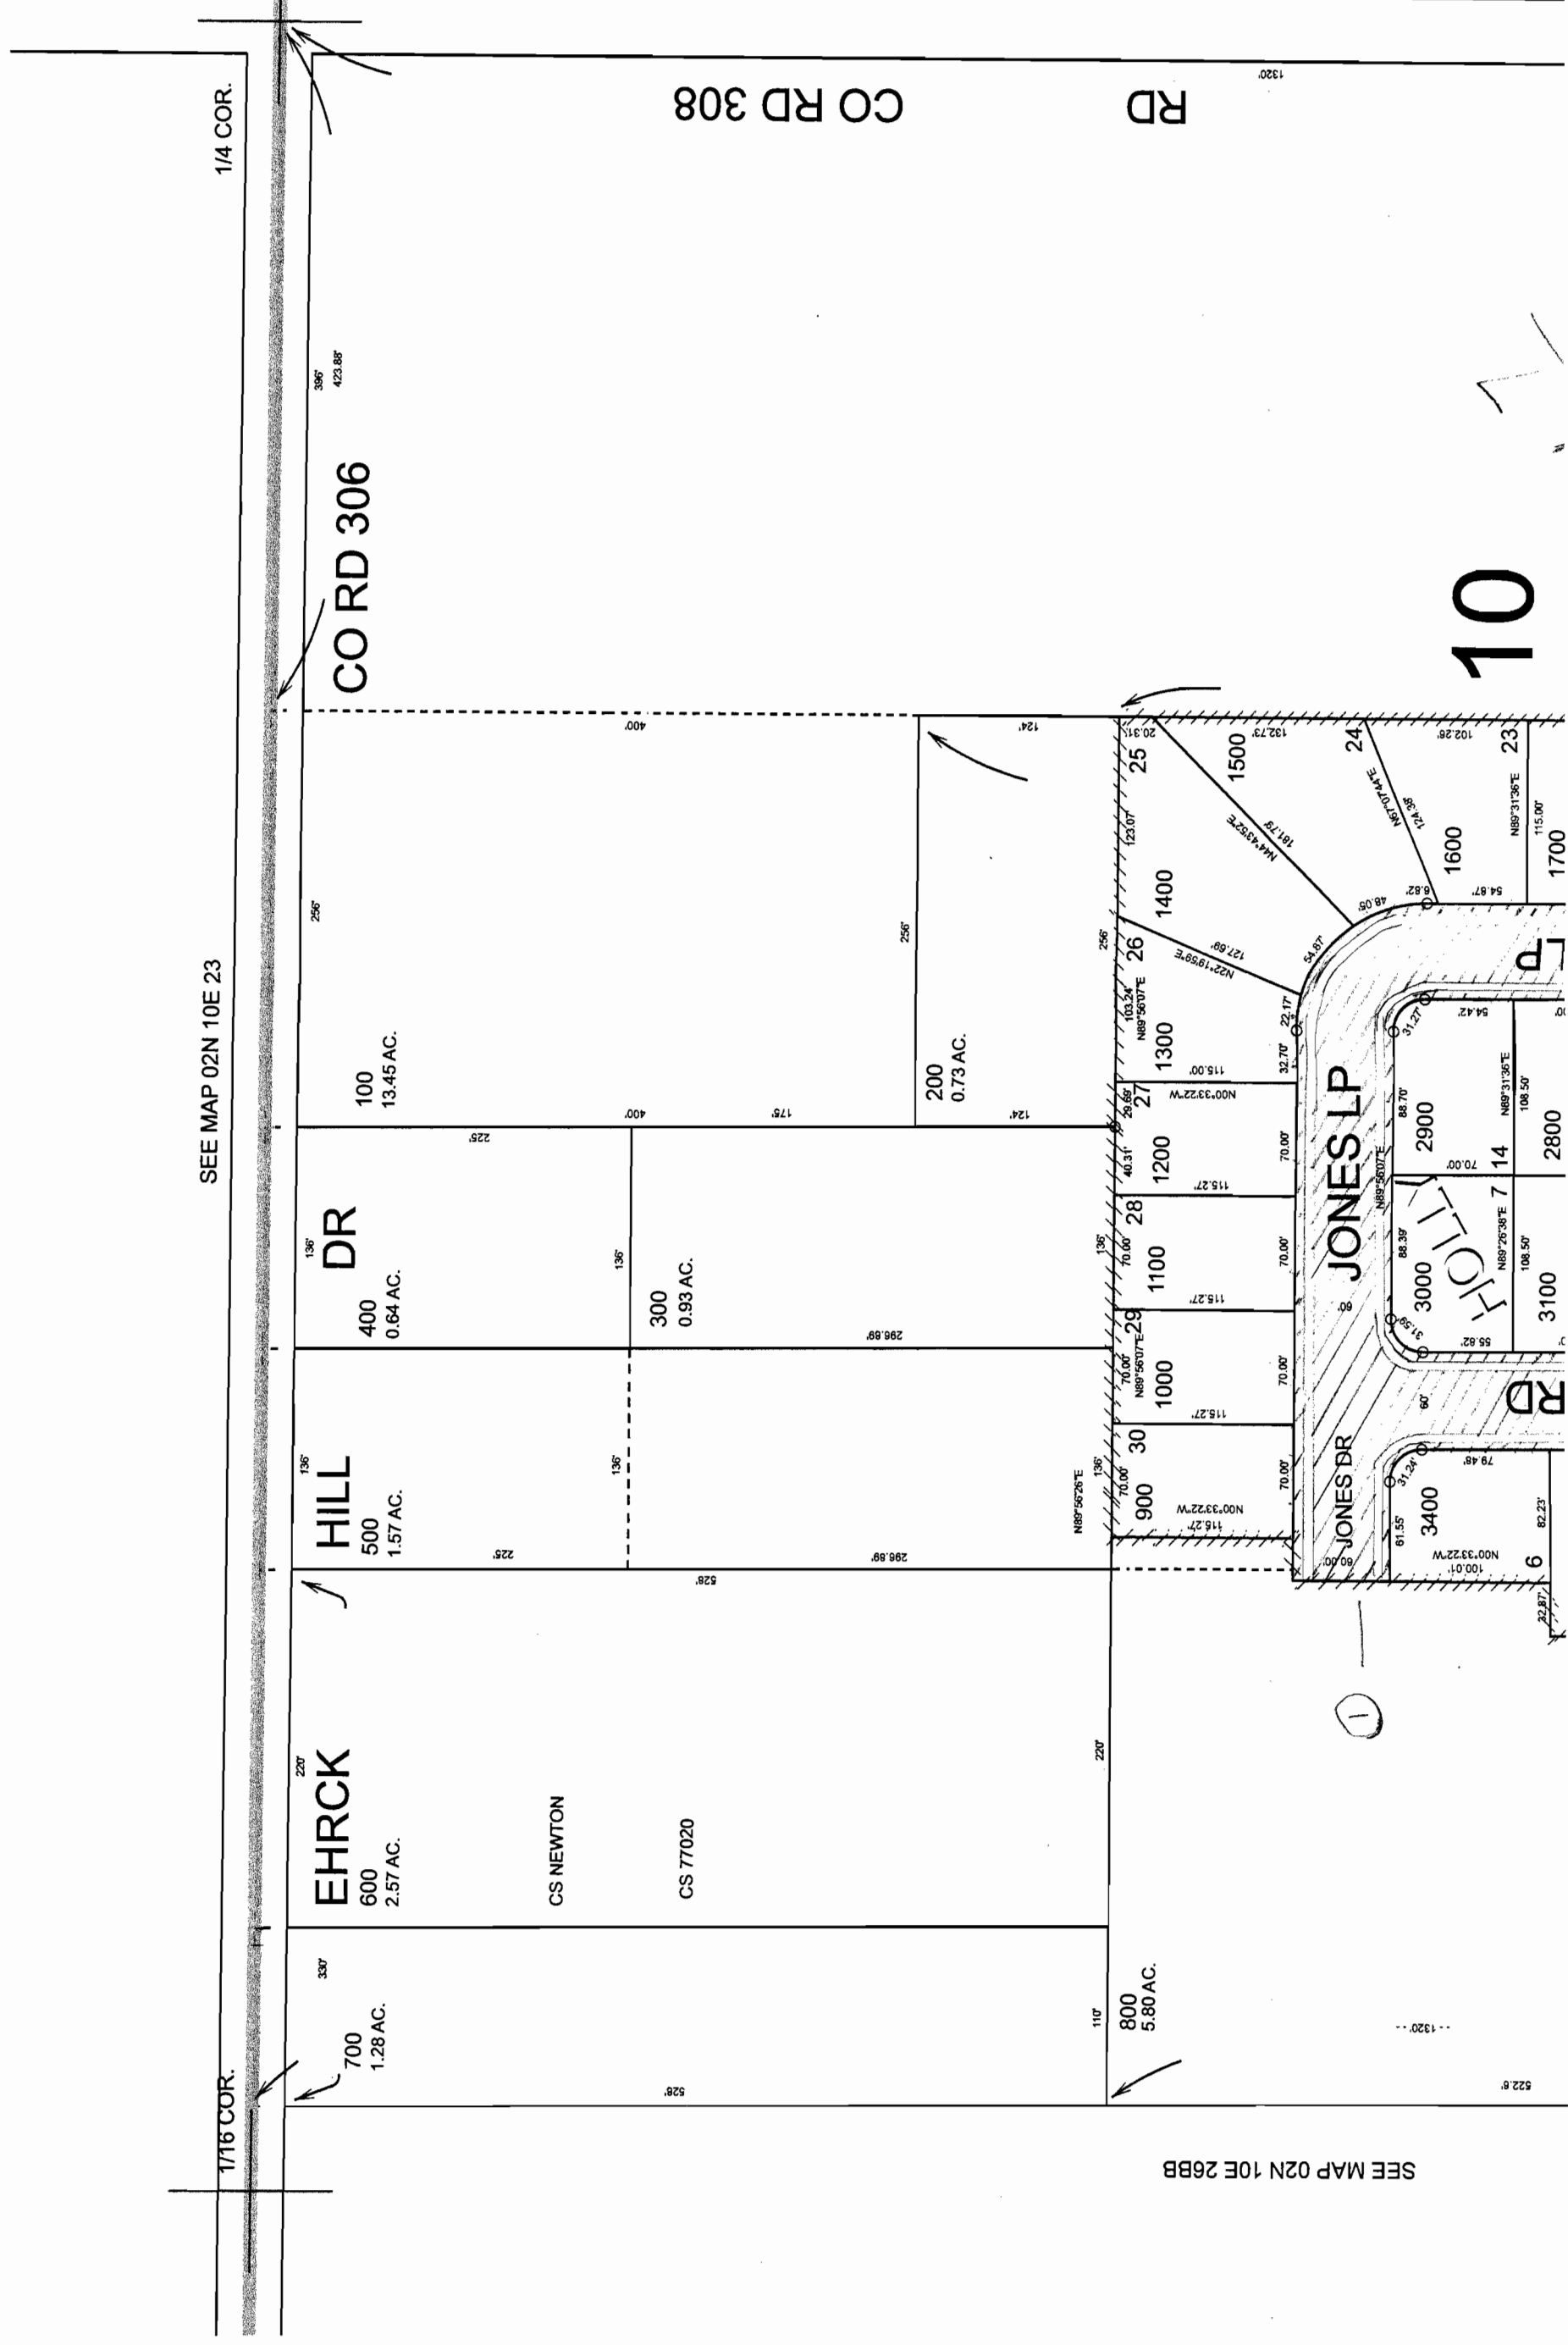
1/4 COR.

CO RD 308

RD

1320'

SEE MAP 02N 10E 23

CO RD 306

396'
423.88'

10

400'
124'
256'
256'
256'

100
13.45 AC.

200
0.73 AC.

400'
175'
124'

225'
136'
136'
136'

DR
400
0.64 AC.

300
0.93 AC.

298.89'

HILL
500
1.57 AC.

225'
298.89'
N89°56'26"E

528'

EHRCK
600
2.57 AC.

CS NEWTON

CS 77020

220'
220'

330'

700
1.28 AC.

110'

800
5.80 AC.

1320'

528'

522.6'

1/16 COR.

SEE MAP 02N 10E 26BB

25
20.31'
132.73'
1500
24
102.26'
23
N44°43'52"E
181.79'
N61°07'44"E
124.38'
1600
N89°31'36"E
115.00'
1700
123.07'
1400
48.06'
6.82'
54.87'
26
127.69'
N22°18'59"E
54.87'
22.17'
103.24'
N89°56'07"E
1300
115.00'
32.70'
31.27'
54.42'
N00°33'22"W
27
29.69'
JONES LP
88.70'
2900
N89°31'36"E
108.50'
2800
40.31'
1200
115.27'
70.00'
N89°56'07"E
70.00'
14
28
70.00'
1100
115.27'
70.00'
88.39'
3000
N89°26'38"E
7
108.50'
3100
60'
HOLLY
31.59'
55.62'
29
70.00'
N89°56'07"E
1000
115.27'
70.00'
60'
RD
30
70.00'
900
N00°33'22"W
115.27'
70.00'
JONES DR
79.48'
31.24'
61.55'
3400
82.23'
60.00'
N00°33'22"W
100.01'
6
32.87'
1